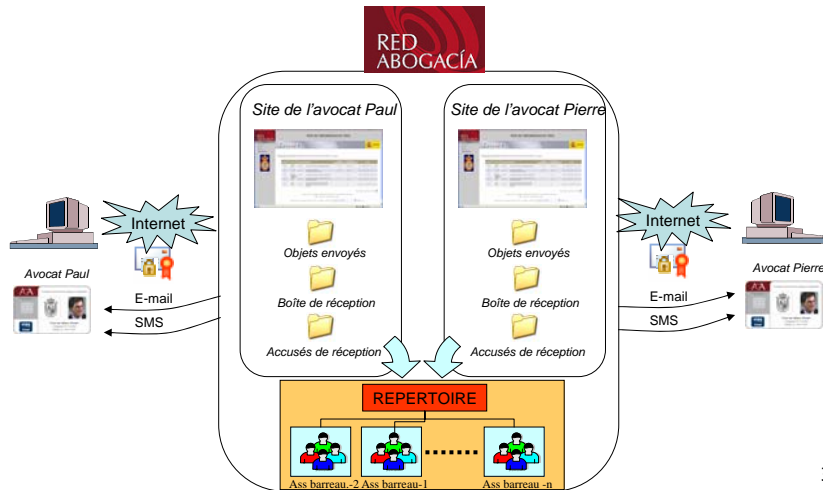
RED ABOGACÍA

Site de l'avocat Paul

Site de l'avocat Pierre

Internet

Internet

Objets envoyés

Boîte de réception

Accusés de réception

Objets envoyés

Boîte de réception

Accusés de réception

Avocat Paul

Avocat Pierre

E-mail

SMS

E-mail

SMS

REPERTOIRE

Ass barreau.-2

Ass barreau-1

.......

Ass barreau -n